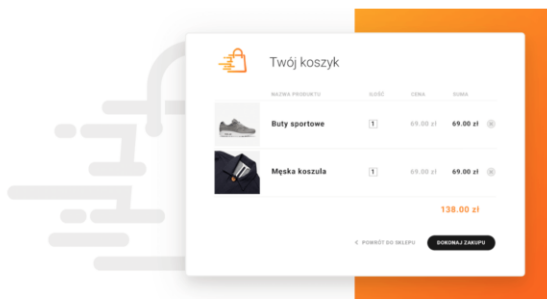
Twój koszyk

| NAZWA PRODUKTU | ILOŚĆ | CENA | SUMA |
|---|---|---|---|
| Buty sportowe | 1 | 69.00 zł | 69.00 zł |
| Męska koszula | 1 | 69.00 zł | 69.00 zł |

138.00 zł

POWRÓT DO SKLEPU

DOKONAJ ZAKUPU